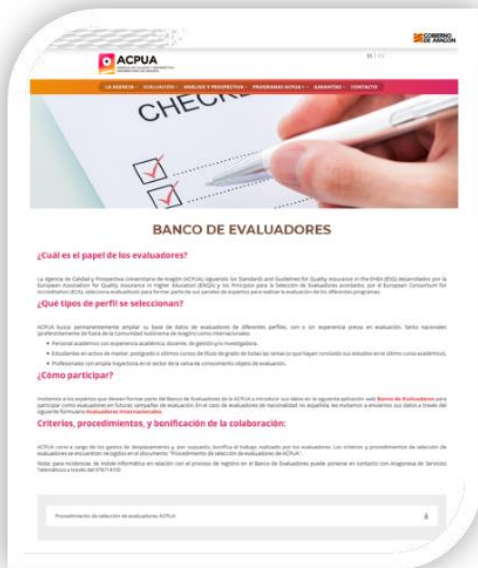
ACPUA

GOBIERNO DE ARAGON

ES | EN

LA AGENCIA · EVALUACIÓN · ANÁLISIS Y PROSPECTIVA · PROGRAMAS ACPUA · GARANTÍAS · CONTACTO

CHECK

BANCO DE EVALUADORES

¿Cuál es el papel de los evaluadores?

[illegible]

¿Qué tipos de perfil se seleccionan?

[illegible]

¿Cómo participar?

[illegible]

Criterios, procedimientos, y bonificación de la colaboración:

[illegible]

Procedimiento de selección de evaluadores ACPUA